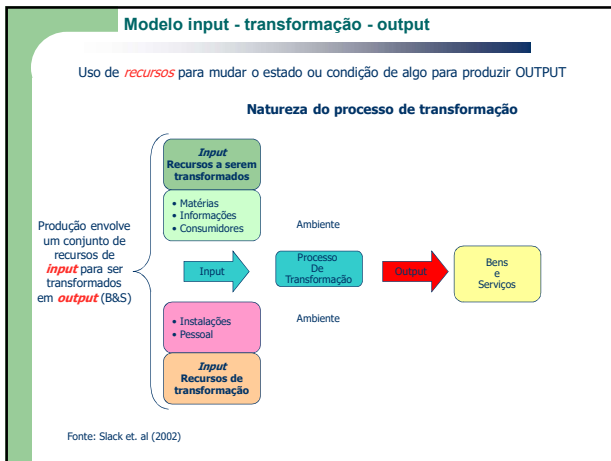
Modelo input - transformação - output

Uso de *recursos* para mudar o estado ou condição de algo para produzir OUTPUT

Natureza do processo de transformação

Produção envolve um conjunto de recursos de ***input*** para ser transformados em ***output*** (B&S)

***Input***
**Recursos a serem transformados**

• Matérias
• Informações
• Consumidores

Ambiente

Input

Processo De Transformação

Output

Bens e Serviços

Ambiente

• Instalações
• Pessoal

***Input***
**Recursos de transformação**

Fonte: Slack et. al (2002)